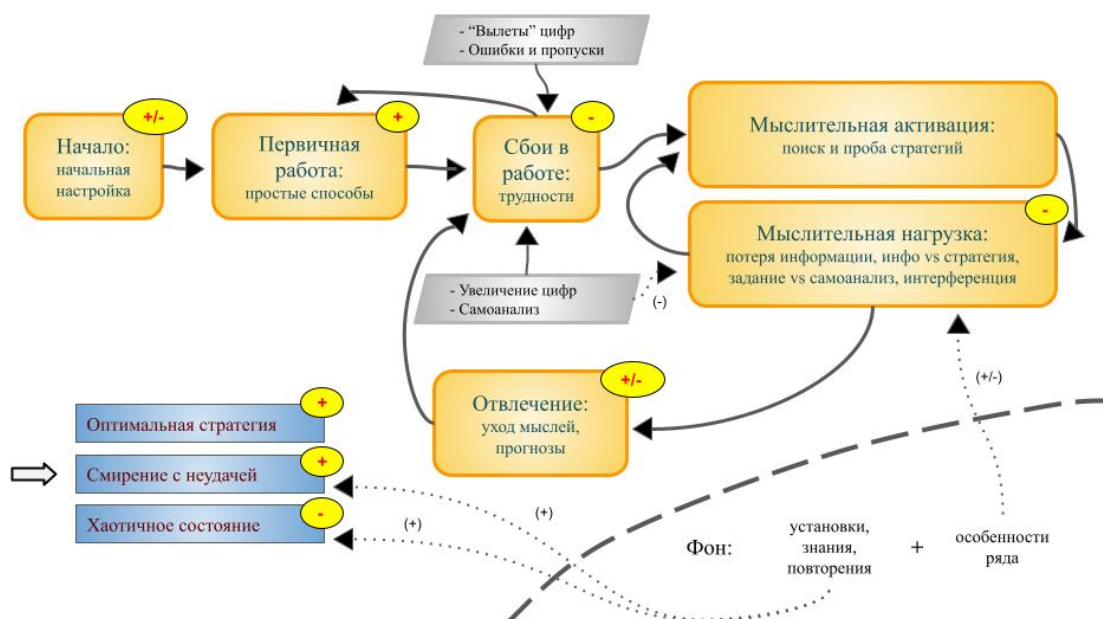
- "Вылеты" цифр
- Ошибки и пропуски

+/-
Начало:
начальная настройка

+
Первичная работа:
простые способы

-
Сбои в работе:
трудности

Мыслительная активация:
поиск и проба стратегий

-
Мыслительная нагрузка:
потеря информации, инфо vs стратегия, задание vs самоанализ, интерференция

- Увеличение цифр
- Самоанализ

(-)

+/-
Отвлечение:
уход мыслей, прогнозы

(+/-)

+
Оптимальная стратегия

+
Смирение с неудачей

-
Хаотичное состояние

(+)

(+)

Фон:

установки, знания, повторения

+

особенности ряда